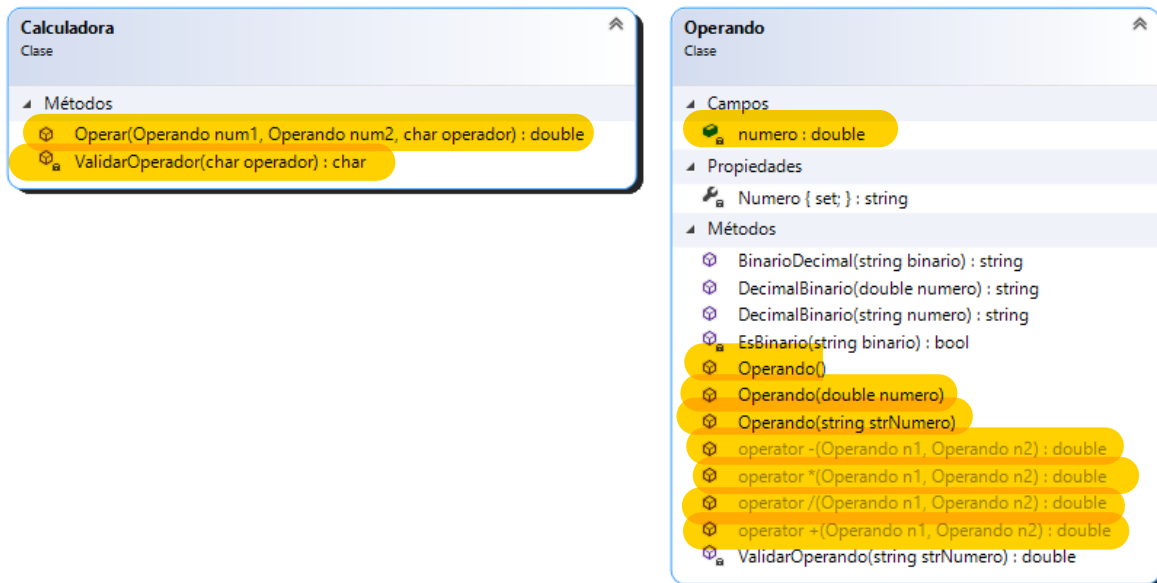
Calculadora
Clase

Métodos
Operar(Operando num1, Operando num2, char operador) : double
ValidarOperador(char operador) : char

Operando
Clase

Campos
numero : double
Propiedades
Numero { set; } : string
Métodos
BinarioDecimal(string binario) : string
DecimalBinario(double numero) : string
DecimalBinario(string numero) : string
EsBinario(string binario) : bool
Operando()
Operando(double numero)
Operando(string strNumero)
operator -(Operando n1, Operando n2) : double
operator *(Operando n1, Operando n2) : double
operator /(Operando n1, Operando n2) : double
operator +(Operando n1, Operando n2) : double
ValidarOperando(string strNumero) : double